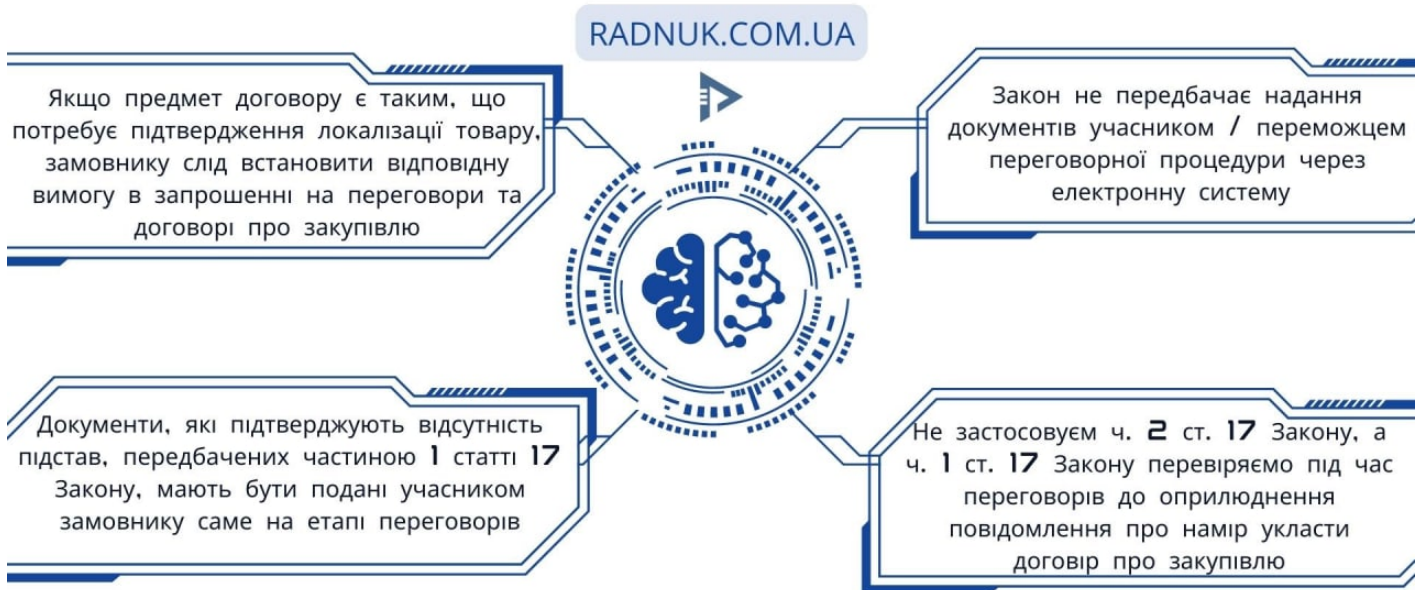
RADNUK.COM.UA

Якщо предмет договору є таким, що потребує підтвердження локалізації товару, замовнику слід встановити відповідну вимогу в запрошенні на переговори та договорі про закупівлю

Закон не передбачає надання документів учасником / переможцем переговорної процедури через електронну систему

Документи, які підтверджують відсутність підстав, передбачених частиною 1 статті 17 Закону, мають бути подані учасником замовнику саме на етапі переговорів

Не застосовуєм ч. 2 ст. 17 Закону, а ч. 1 ст. 17 Закону перевіряємо під час переговорів до оприлюднення повідомлення про намір укласти договір про закупівлю